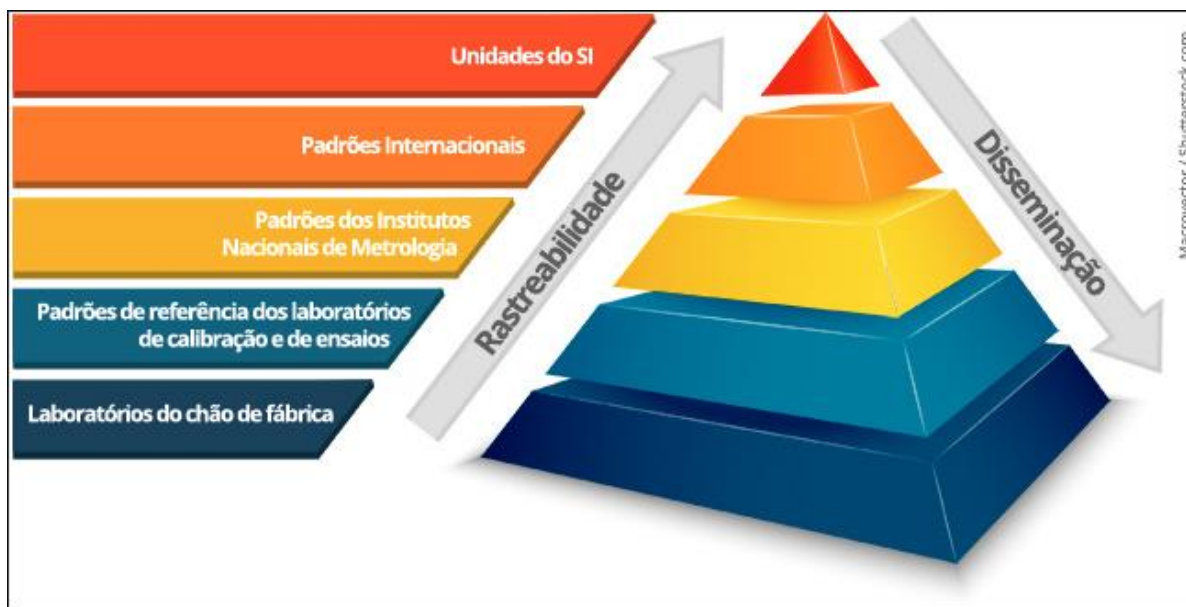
Unidades do SI

Padrões Internacionais

Padrões dos Institutos Nacionais de Metrologia

Padrões de referência dos laboratórios de calibração e de ensaios

Laboratórios do chão de fábrica

Rastreabilidade

Disseminação

Macrovector / Shutterstock.com